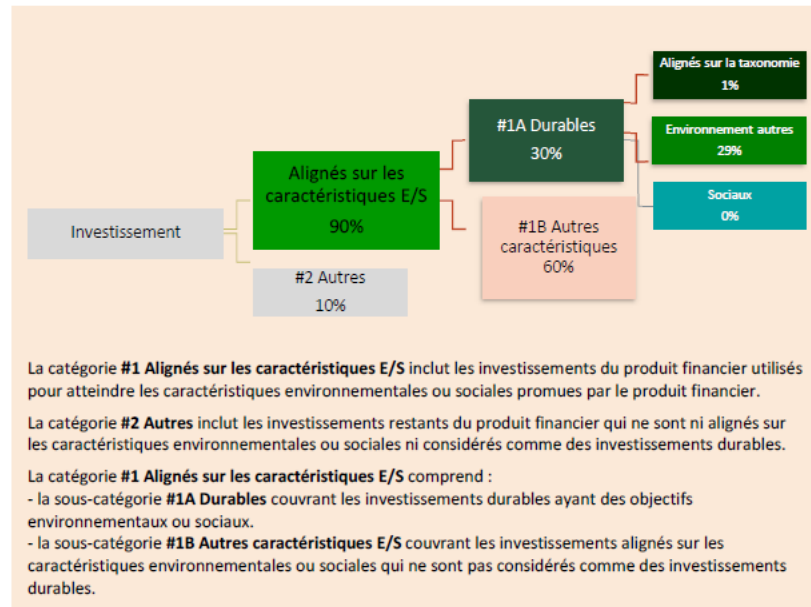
Investissement

Alignés sur les caractéristiques E/S
90%

#2 Autres
10%

#1A Durables
30%

#1B Autres caractéristiques
60%

Alignés sur la taxonomie
1%

Environnement autres
29%

Sociaux
0%

La catégorie **#1 Alignés sur les caractéristiques E/S** inclut les investissements du produit financier utilisés pour atteindre les caractéristiques environnementales ou sociales promues par le produit financier.

La catégorie **#2 Autres** inclut les investissements restants du produit financier qui ne sont ni alignés sur les caractéristiques environnementales ou sociales ni considérés comme des investissements durables.

La catégorie **#1 Alignés sur les caractéristiques E/S** comprend :
- la sous-catégorie **#1A Durables** couvrant les investissements durables ayant des objectifs environnementaux ou sociaux.
- la sous-catégorie **#1B Autres caractéristiques E/S** couvrant les investissements alignés sur les caractéristiques environnementales ou sociales qui ne sont pas considérés comme des investissements durables.